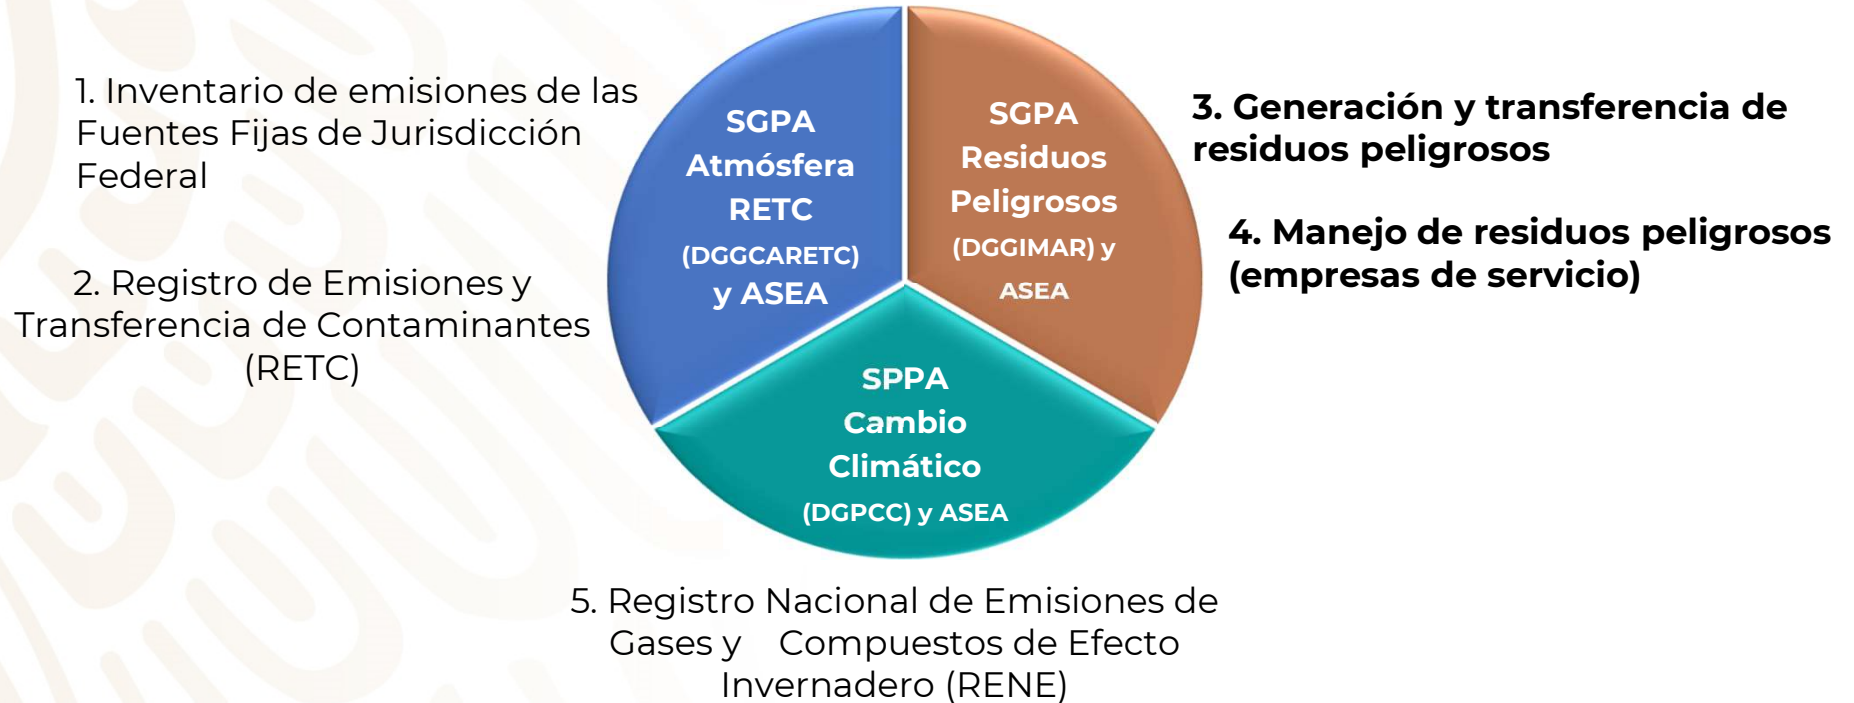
1. Inventario de emisiones de las Fuentes Fijas de Jurisdicción Federal

2. Registro de Emisiones y Transferencia de Contaminantes (RETC)

SGPA Atmósfera RETC (DGGCARETC) y ASEA

SGPA Residuos Peligrosos (DGGIMAR) y ASEA

SPPA Cambio Climático (DGPCC) y ASEA

3. Generación y transferencia de residuos peligrosos

4. Manejo de residuos peligrosos (empresas de servicio)

5. Registro Nacional de Emisiones de Gases y Compuestos de Efecto Invernadero (RENE)